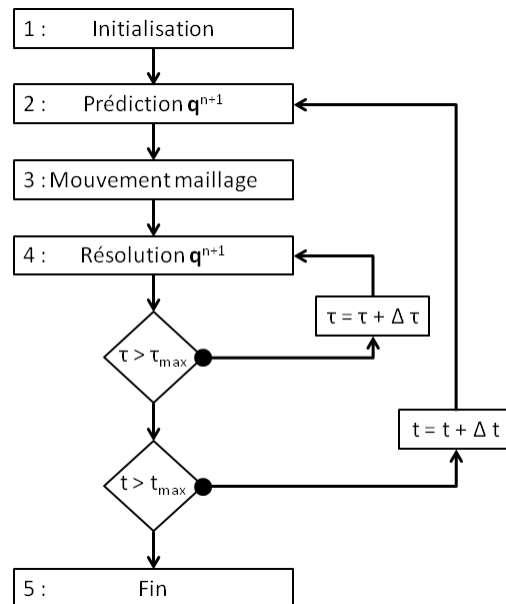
1 : Initialisation

2 : Prédiction $\mathbf{q}^{n+1}$

3 : Mouvement maillage

4 : Résolution $\mathbf{q}^{n+1}$

$\tau = \tau + \Delta\tau$

$\tau > \tau_{max}$

$t = t + \Delta t$

$t > t_{max}$

5 : Fin